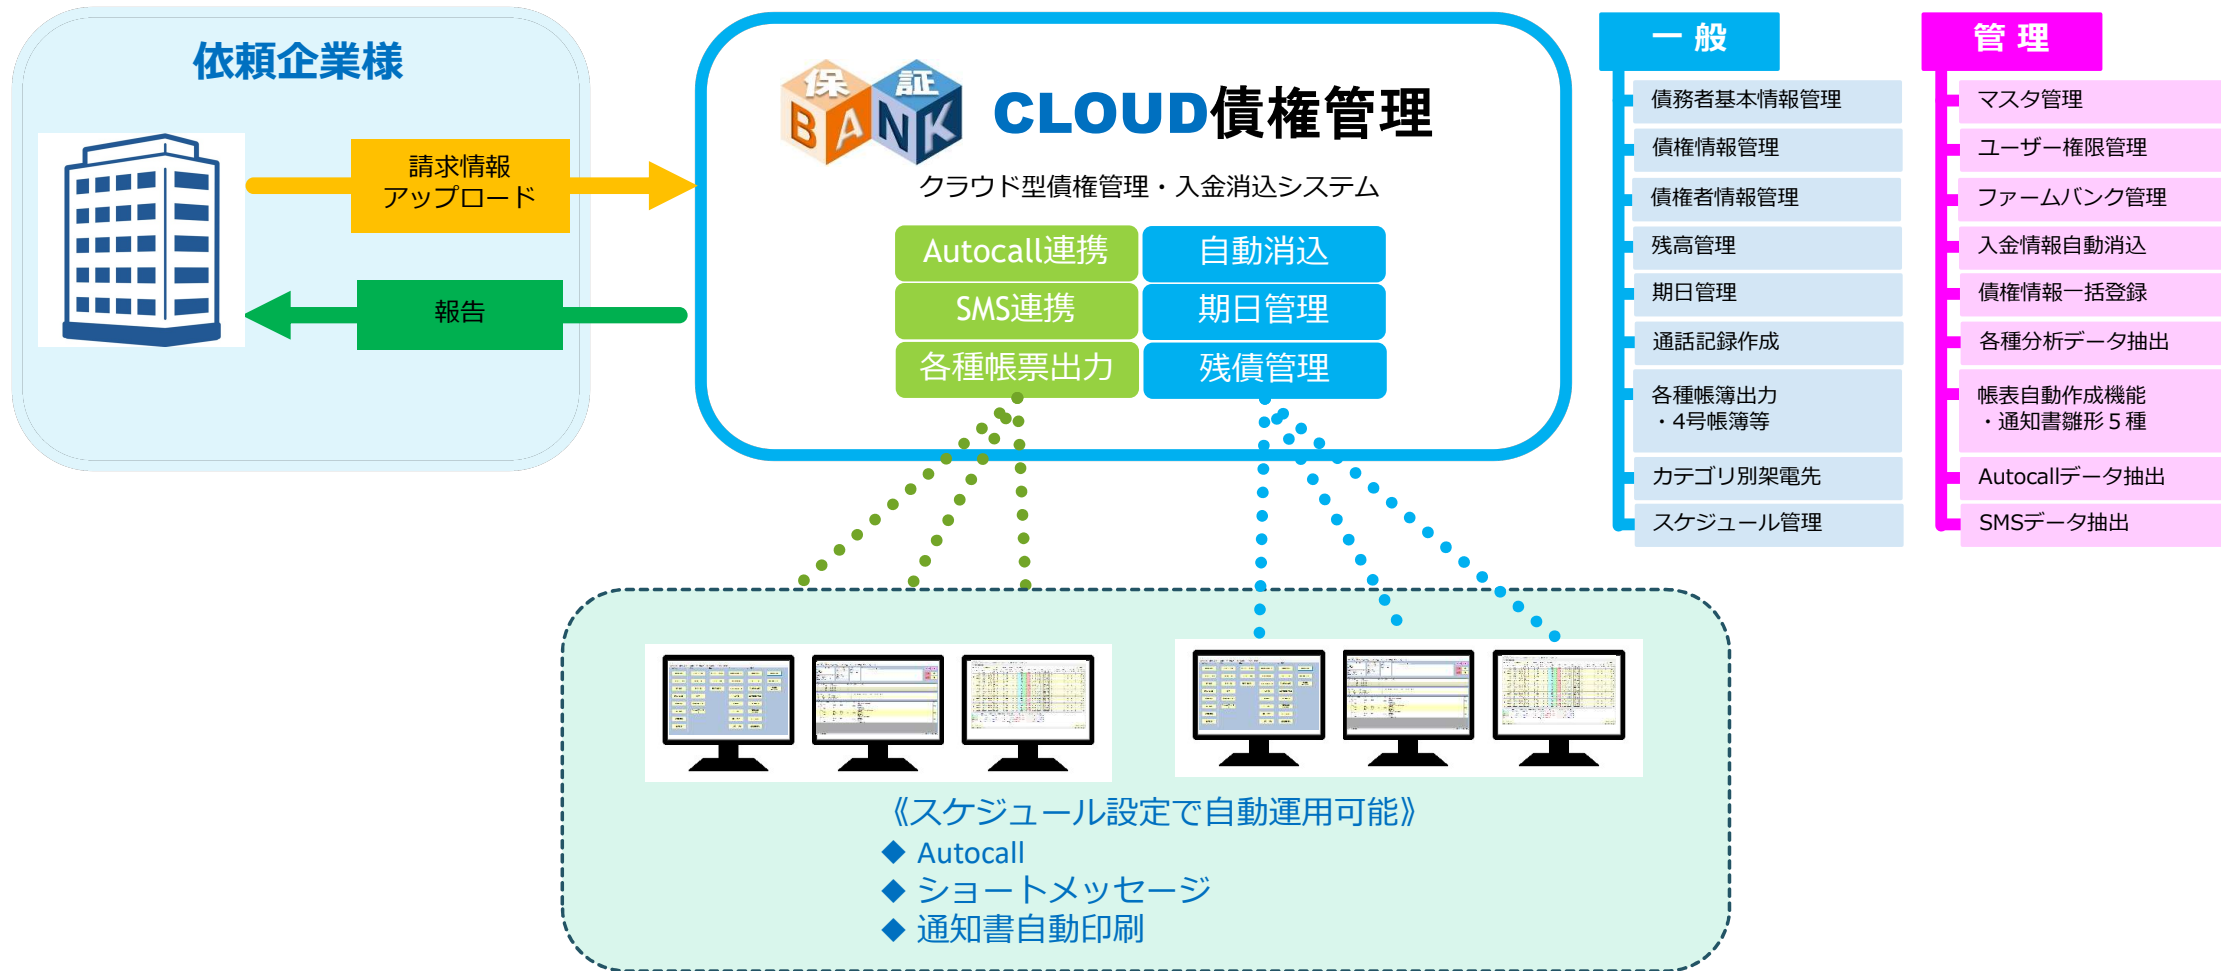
依頼企業様

請求情報
アップロード

報告

保 証
BANK

CLOUD債権管理

クラウド型債権管理・入金消込システム

| Autocall連携 | 自動消込 |
|---|---|
| SMS連携 | 期日管理 |
| 各種帳票出力 | 残債管理 |

一 般

債務者基本情報管理
債権情報管理
債権者情報管理
残高管理
期日管理
通話記録作成
各種帳簿出力
・4号帳簿等
カテゴリ別架電先
スケジュール管理

管 理

マスタ管理
ユーザー権限管理
ファームバンク管理
入金情報自動消込
債権情報一括登録
各種分析データ抽出
帳表自動作成機能
・通知書雛形５種
Autocallデータ抽出
SMSデータ抽出

《スケジュール設定で自動運用可能》
◆ Autocall
◆ ショートメッセージ
◆ 通知書自動印刷